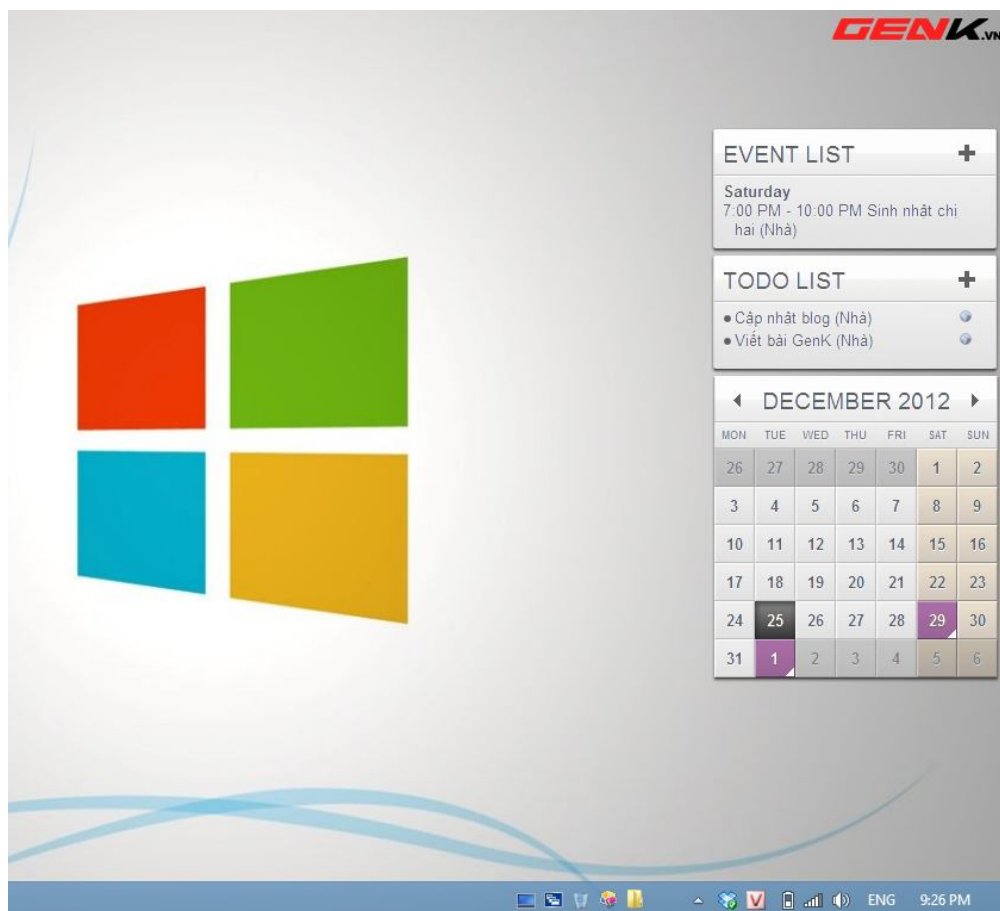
GENK.VN

EVENT LIST +

Saturday
7:00 PM - 10:00 PM Sinh nhật chi hai (Nhà)

TODO LIST +

• Cập nhật blog (Nhà)
• Viết bài GenK (Nhà)

◂ DECEMBER 2012 ▸

| MON | TUE | WED | THU | FRI | SAT | SUN |
|---|---|---|---|---|---|---|
| 26 | 27 | 28 | 29 | 30 | 1 | 2 |
| 3 | 4 | 5 | 6 | 7 | 8 | 9 |
| 10 | 11 | 12 | 13 | 14 | 15 | 16 |
| 17 | 18 | 19 | 20 | 21 | 22 | 23 |
| 24 | 25 | 26 | 27 | 28 | 29 | 30 |
| 31 | 1 | 2 | 3 | 4 | 5 | 6 |

ENG 9:26 PM